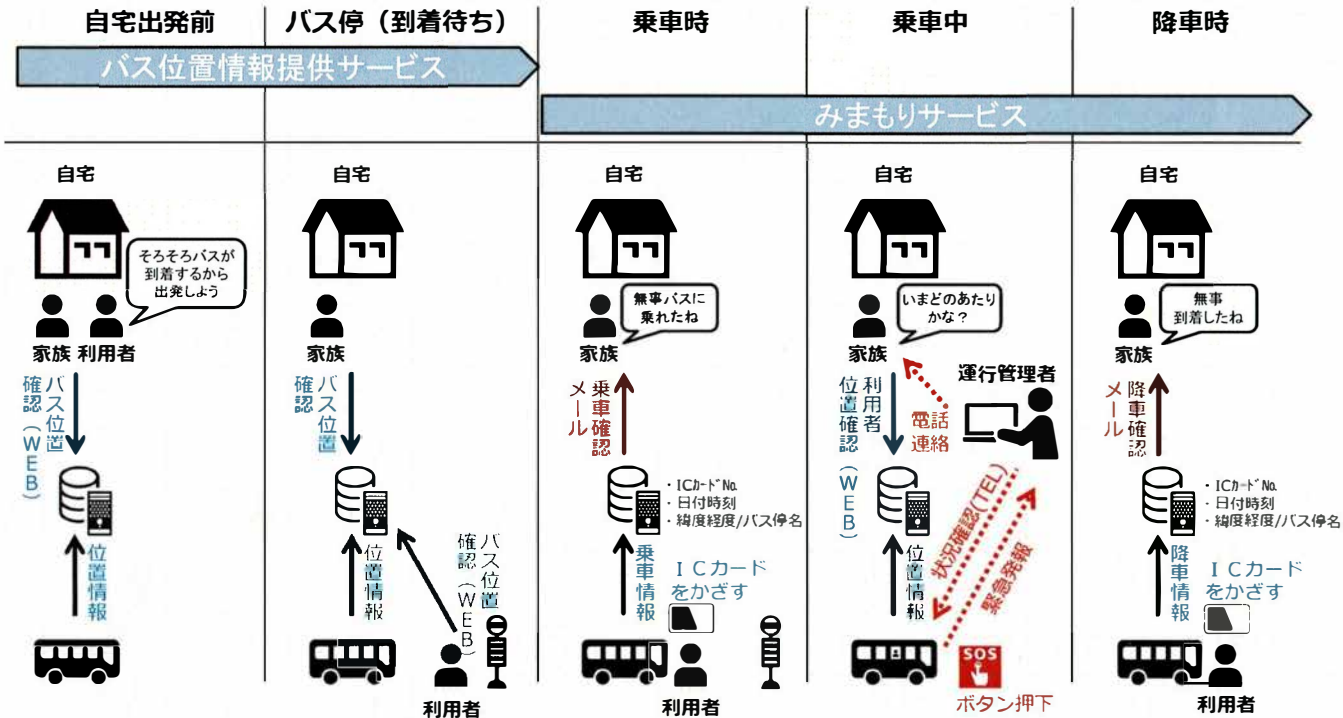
自宅出発前 | バス停（到着待ち） | 乗車時 | 乗車中 | 降車時

バス位置情報提供サービス

みまもりサービス

自宅

そろそろバスが到着するから出発しよう

家族 利用者

バス位置確認（WEB）

位置情報

自宅

家族

バス位置確認

位置情報

バス位置確認（WEB）

利用者

自宅

無事バスに乗れたね

家族

乗車確認メール

・ICカードNo.
・日付時刻
・緯度経度/バス停名

乗車情報

ICカードをかざす

利用者

自宅

いまどのあたりかな？

家族

運行管理者

利用者位置確認（WEB）

電話連絡

位置情報

状況確認(TEL)

緊急発報

SOS

ボタン押下

自宅

無事到着したね

家族

降車確認メール

・ICカードNo.
・日付時刻
・緯度経度/バス停名

降車情報

ICカードをかざす

利用者